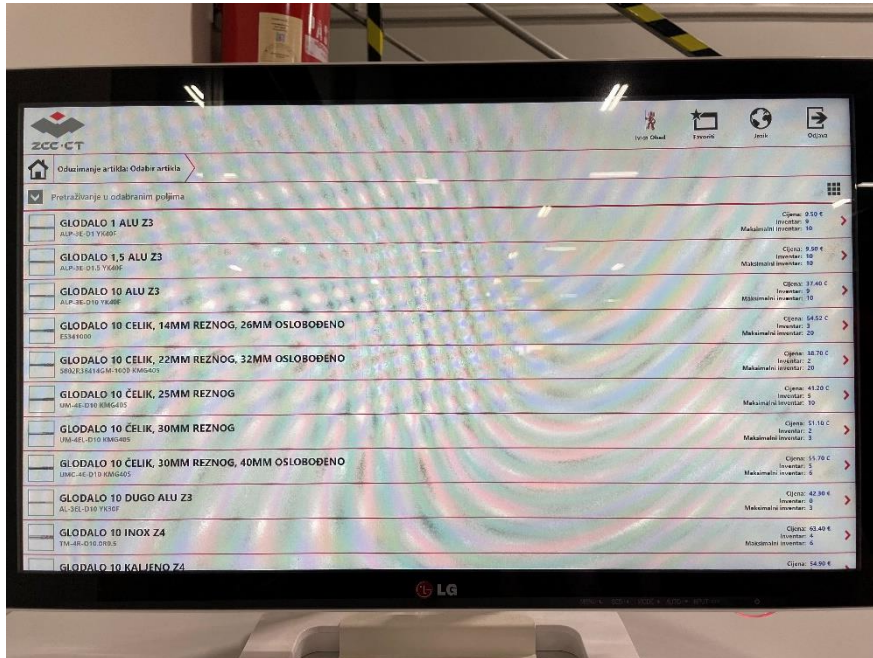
ZCC·CT

Ivan Obad Favoriti Jezik Odjava

Oduzimanje artikla: Odabir artikla

Pretraživanje u odabranim poljima

GLODALO 1 ALU Z3
ALP-3E-D1 YK40F
Cijena: 0.50 €
Inventar: 9
Maksimalni inventar: 10

GLODALO 1,5 ALU Z3
ALP-3E-D1.5 YK40F
Cijena: 9.50 €
Inventar: 10
Maksimalni inventar: 10

GLODALO 10 ALU Z3
ALP-3E-D10 YK40F
Cijena: 37.40 €
Inventar: 9
Maksimalni inventar: 10

GLODALO 10 CELIK, 14MM REZNOG, 26MM OSLOBOĐENO
E5341000
Cijena: 54.52 €
Inventar: 3
Maksimalni inventar: 20

GLODALO 10 CELIK, 22MM REZNOG, 32MM OSLOBOĐENO
SB02E3S414GM-1600 KMG405
Cijena: 38.70 €
Inventar: 2
Maksimalni inventar: 20

GLODALO 10 ČELIK, 25MM REZNOG
UM-4E-D10 KMG405
Cijena: 41.20 €
Inventar: 5
Maksimalni inventar: 10

GLODALO 10 ČELIK, 30MM REZNOG
UM-4EL-D10 KMG405
Cijena: 51.10 €
Inventar: 2
Maksimalni inventar: 3

GLODALO 10 ČELIK, 30MM REZNOG, 40MM OSLOBOĐENO
UMC-4E-D10 KMG405
Cijena: 55.70 €
Inventar: 5
Maksimalni inventar: 6

GLODALO 10 DUGO ALU Z3
AL-3EL-D10 YK30F
Cijena: 42.90 €
Inventar: 0
Maksimalni inventar: 3

GLODALO 10 INOX Z4
TM-4R-D10.0R0.5
Cijena: 63.40 €
Inventar: 4
Maksimalni inventar: 6

GLODALO 10 KALJENO Z4
Cijena: 54.90 €

LG